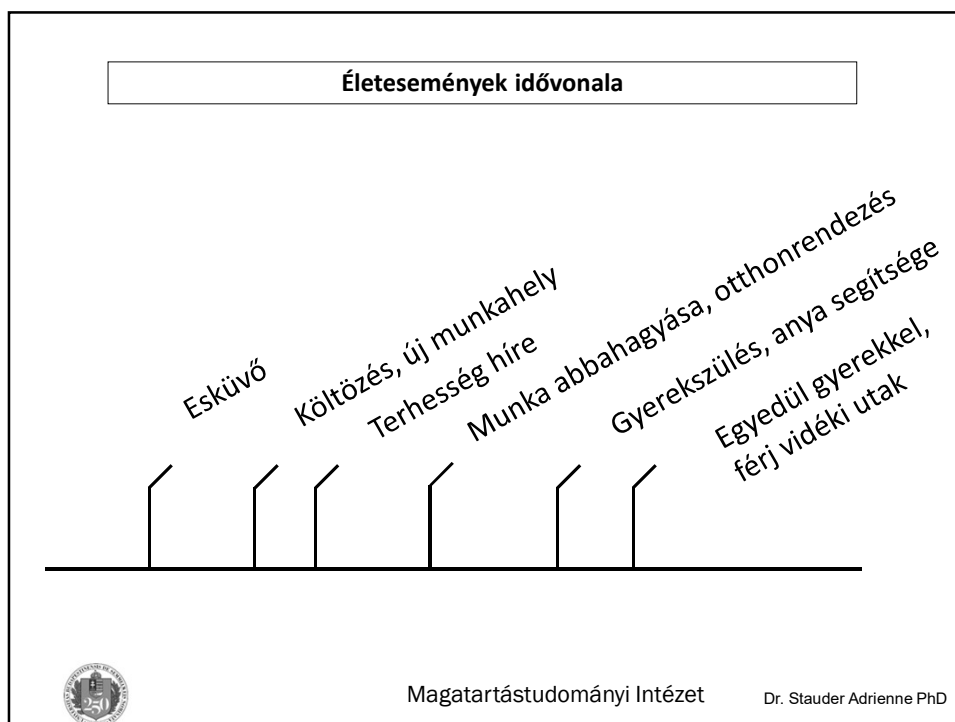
Életesemények idővonala

Esküvő

Költözés, új munkahely

Terhesség híre

Munka abbahagyása, otthonrendezés

Gyerekszülés, anya segítsége

Egyedül gyerekkel, férj vidéki utak

Magatartástudományi Intézet

Dr. Stauder Adrienne PhD